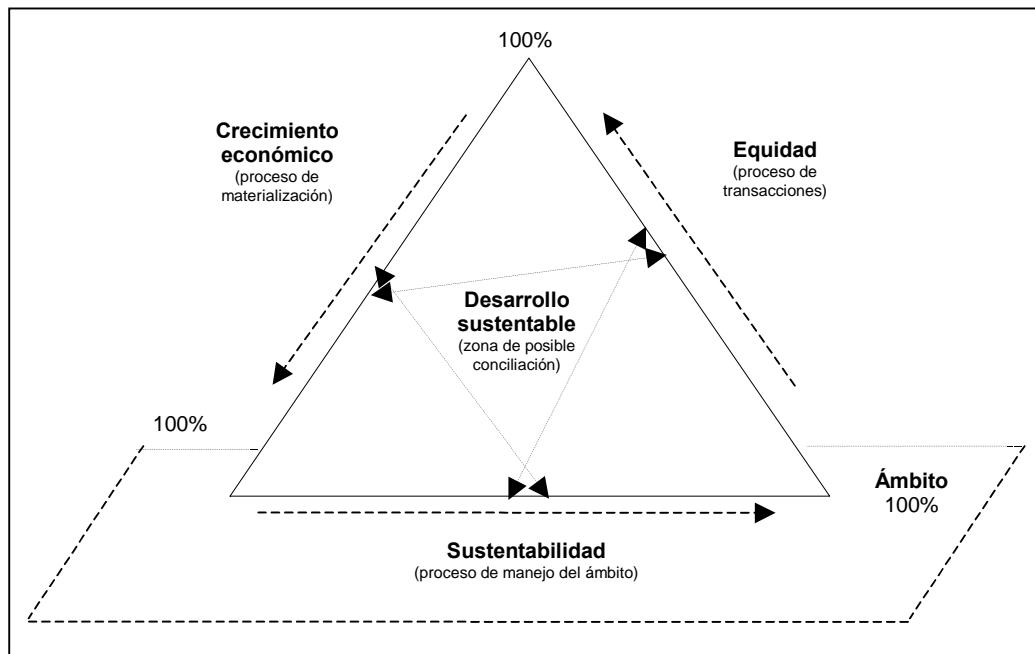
100%

Crecimiento económico
(proceso de materialización)

Equidad
(proceso de transacciones)

Desarrollo sustentable
(zona de posible conciliación)

100%

Ámbito
100%

Sustentabilidad
(proceso de manejo del ámbito)